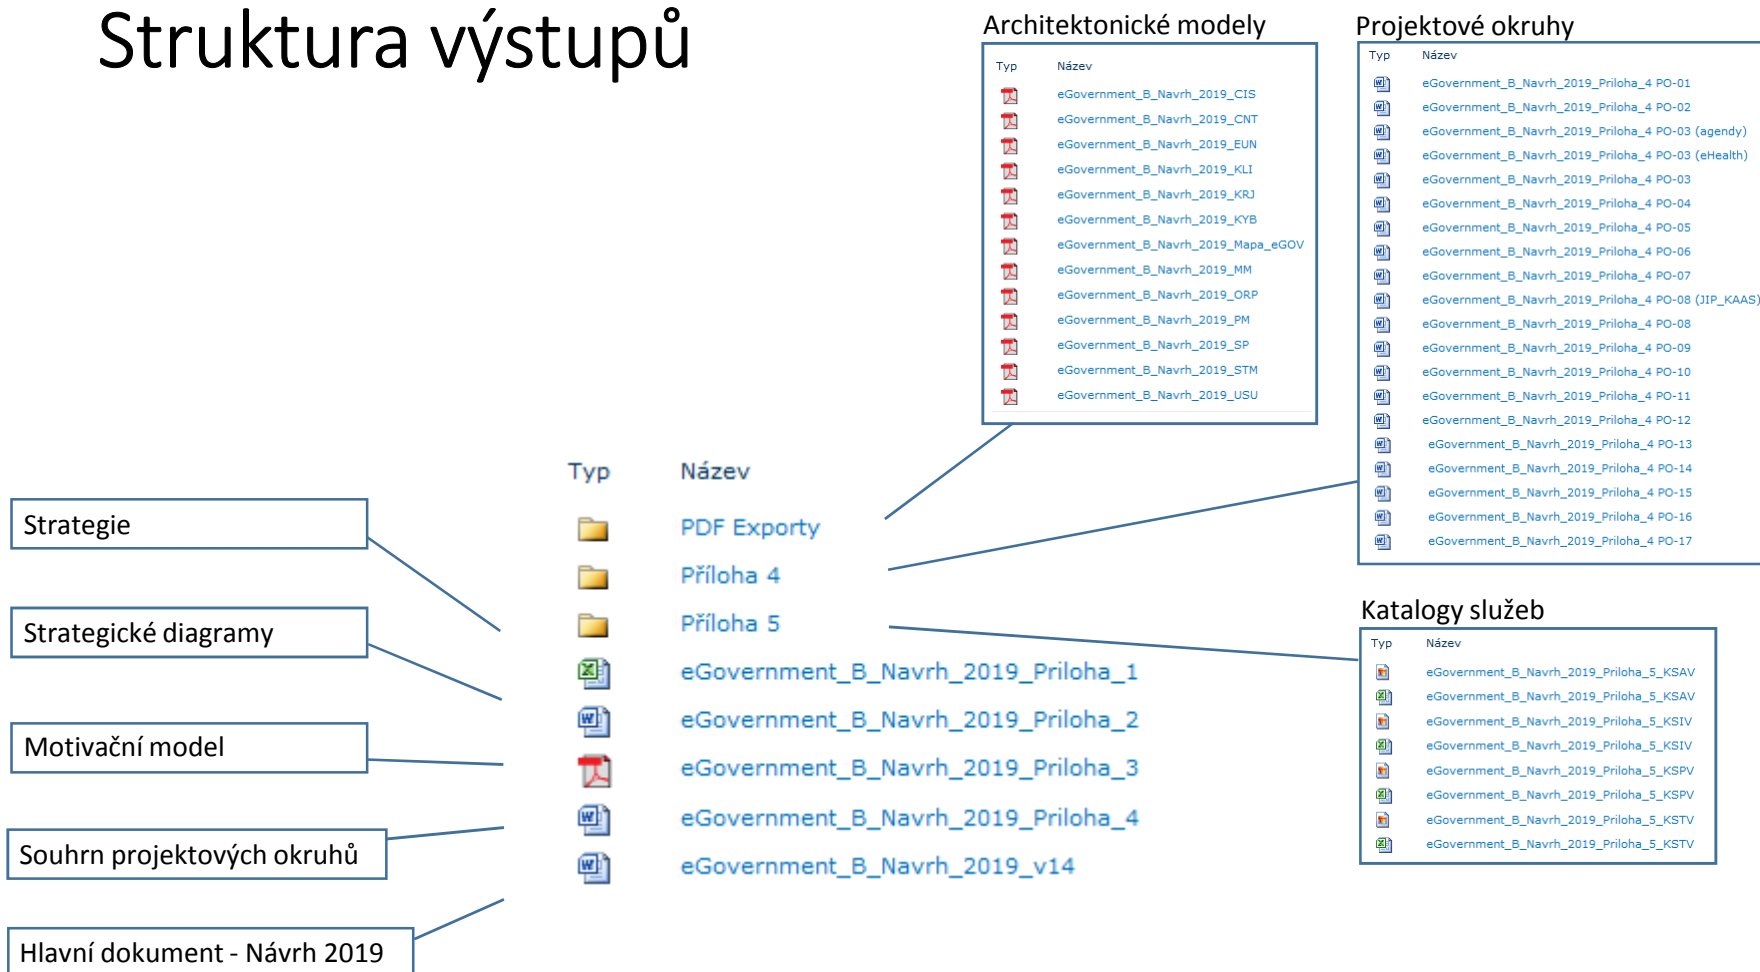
Struktura výstupů

Architektonické modely

| Typ | Název |
|---|---|
| | eGovernment_B_Navrh_2019_CIS |
| | eGovernment_B_Navrh_2019_CNT |
| | eGovernment_B_Navrh_2019_EUN |
| | eGovernment_B_Navrh_2019_KLI |
| | eGovernment_B_Navrh_2019_KRJ |
| | eGovernment_B_Navrh_2019_KYB |
| | eGovernment_B_Navrh_2019_Mapa_eGOV |
| | eGovernment_B_Navrh_2019_MM |
| | eGovernment_B_Navrh_2019_ORP |
| | eGovernment_B_Navrh_2019_PM |
| | eGovernment_B_Navrh_2019_SP |
| | eGovernment_B_Navrh_2019_STM |
| | eGovernment_B_Navrh_2019_USU |

Projektové okruhy

| Typ | Název |
|---|---|
| | eGovernment_B_Navrh_2019_Priloha_4 PO-01 |
| | eGovernment_B_Navrh_2019_Priloha_4 PO-02 |
| | eGovernment_B_Navrh_2019_Priloha_4 PO-03 (agendy) |
| | eGovernment_B_Navrh_2019_Priloha_4 PO-03 (eHealth) |
| | eGovernment_B_Navrh_2019_Priloha_4 PO-03 |
| | eGovernment_B_Navrh_2019_Priloha_4 PO-04 |
| | eGovernment_B_Navrh_2019_Priloha_4 PO-05 |
| | eGovernment_B_Navrh_2019_Priloha_4 PO-06 |
| | eGovernment_B_Navrh_2019_Priloha_4 PO-07 |
| | eGovernment_B_Navrh_2019_Priloha_4 PO-08 (JIP_KAAS) |
| | eGovernment_B_Navrh_2019_Priloha_4 PO-08 |
| | eGovernment_B_Navrh_2019_Priloha_4 PO-09 |
| | eGovernment_B_Navrh_2019_Priloha_4 PO-10 |
| | eGovernment_B_Navrh_2019_Priloha_4 PO-11 |
| | eGovernment_B_Navrh_2019_Priloha_4 PO-12 |
| | eGovernment_B_Navrh_2019_Priloha_4 PO-13 |
| | eGovernment_B_Navrh_2019_Priloha_4 PO-14 |
| | eGovernment_B_Navrh_2019_Priloha_4 PO-15 |
| | eGovernment_B_Navrh_2019_Priloha_4 PO-16 |
| | eGovernment_B_Navrh_2019_Priloha_4 PO-17 |

| Typ | Název |
|---|---|
| | PDF Exporty |
| | Příloha 4 |
| | Příloha 5 |
| | eGovernment_B_Navrh_2019_Priloha_1 |
| | eGovernment_B_Navrh_2019_Priloha_2 |
| | eGovernment_B_Navrh_2019_Priloha_3 |
| | eGovernment_B_Navrh_2019_Priloha_4 |
| | eGovernment_B_Navrh_2019_v14 |

Strategie

Strategické diagramy

Motivační model

Souhrn projektových okruhů

Hlavní dokument - Návrh 2019

Katalogy služeb

| Typ | Název |
|---|---|
| | eGovernment_B_Navrh_2019_Priloha_5_KSAV |
| | eGovernment_B_Navrh_2019_Priloha_5_KSAV |
| | eGovernment_B_Navrh_2019_Priloha_5_KSIV |
| | eGovernment_B_Navrh_2019_Priloha_5_KSIV |
| | eGovernment_B_Navrh_2019_Priloha_5_KSPV |
| | eGovernment_B_Navrh_2019_Priloha_5_KSPV |
| | eGovernment_B_Navrh_2019_Priloha_5_KSTV |
| | eGovernment_B_Navrh_2019_Priloha_5_KSTV |